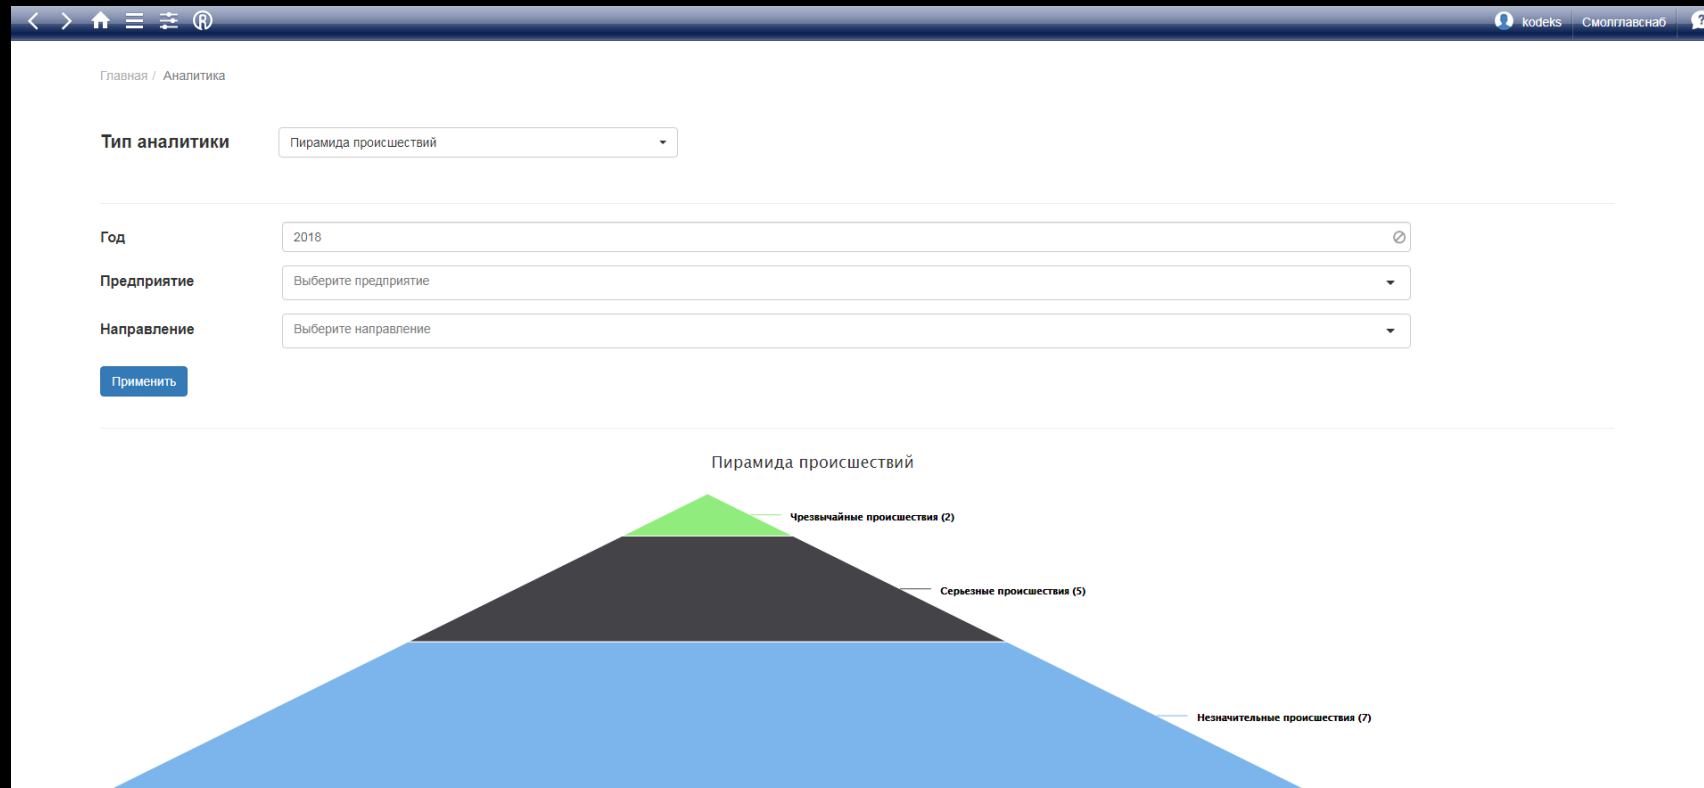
kodeks Смолглавснаб

Главная / Аналитика

Тип аналитики
Пирамида происшествий

Год
2018

Предприятие
Выберите предприятие

Направление
Выберите направление

Применить

Пирамида происшествий

Чрезвычайные происшествия (2)

Серьезные происшествия (5)

Незначительные происшествия (7)